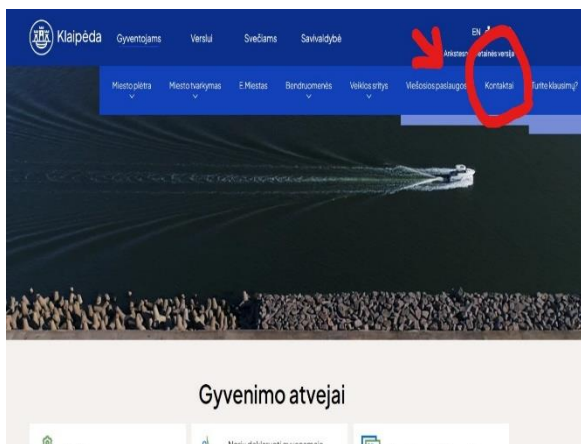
Klaipėda Gyventojams Verslui Svečiams Savivaldybė

EN

Ankstesn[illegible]tainės versija

Miesto plėtra Miesto tvarkymas E.Miestas Bendruomenės Veiklos sritys Viešosios paslaugos Kontaktai Turite klausimų?

Gyvenimo atvejai

Noriu deklaruoti gyvenamąją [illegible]